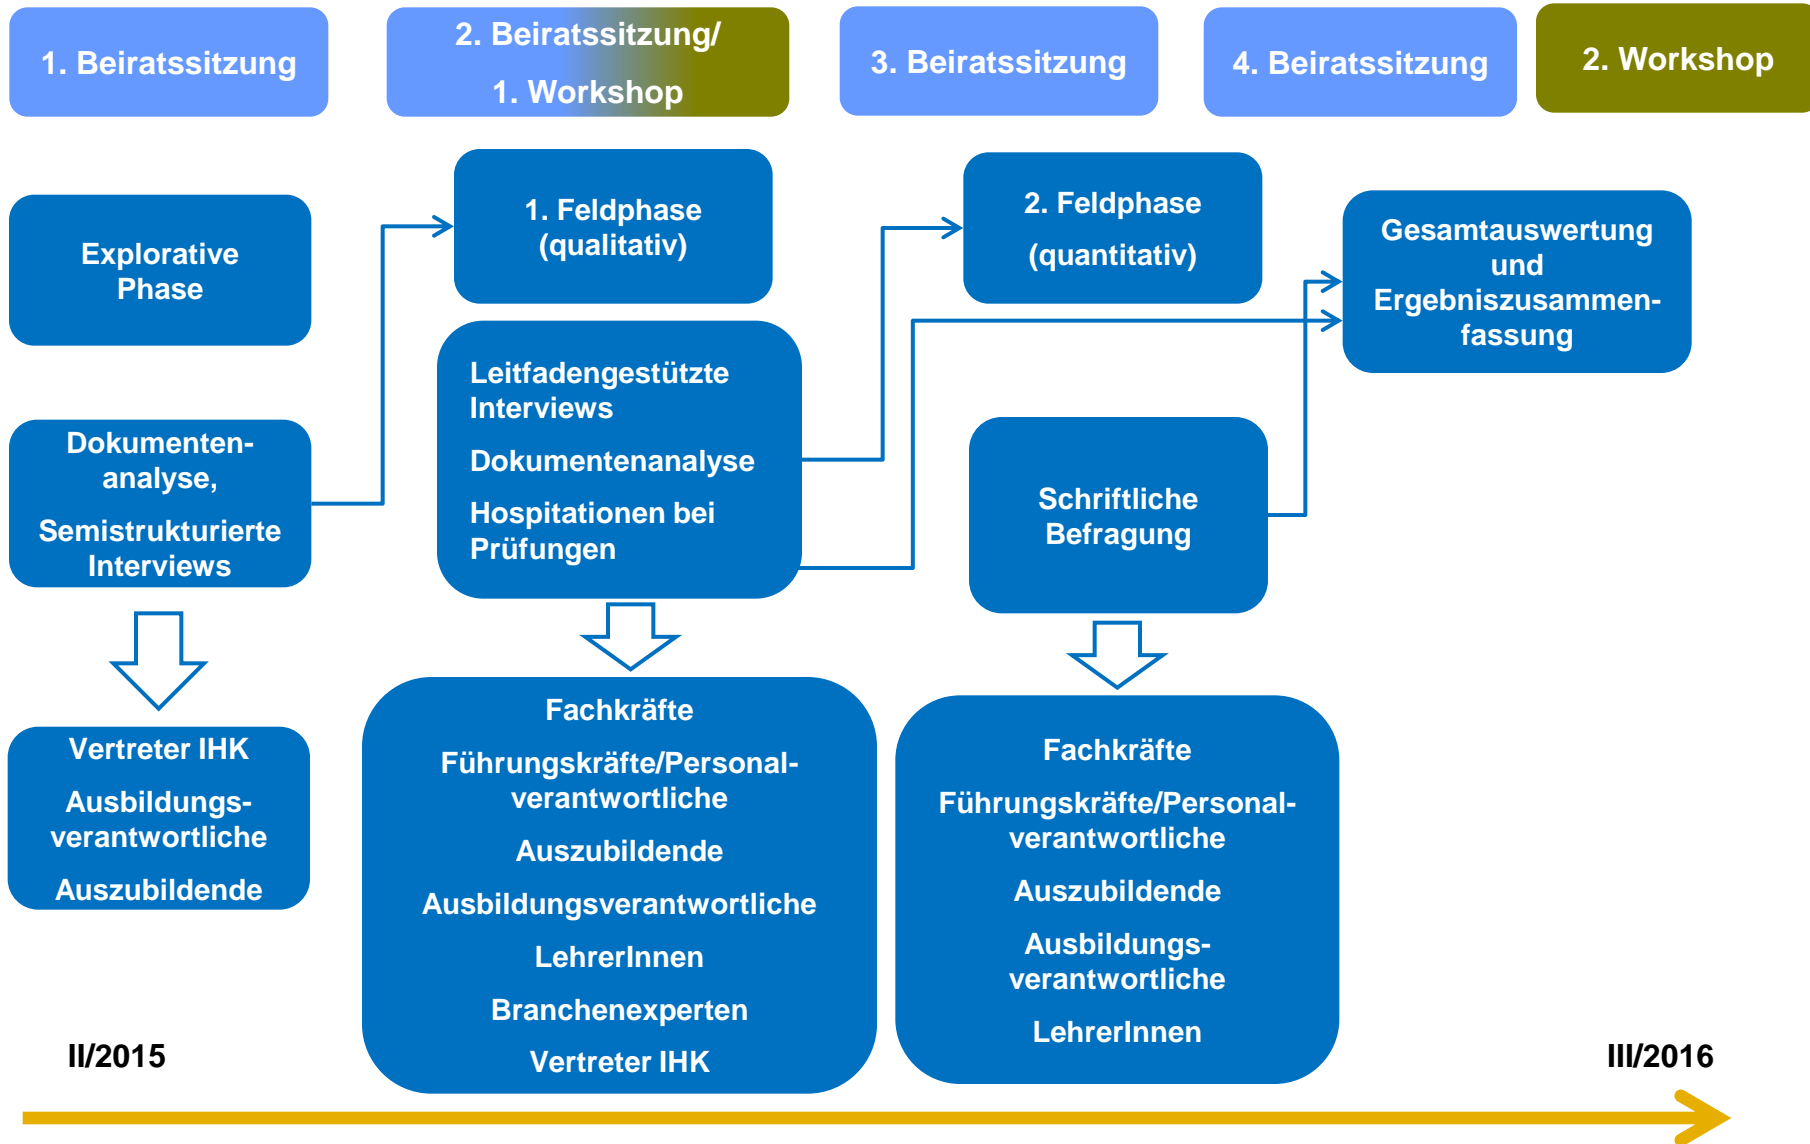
1. Beiratssitzung

2. Beiratssitzung/ 1. Workshop

3. Beiratssitzung

4. Beiratssitzung

2. Workshop

Explorative Phase

Dokumentenanalyse,

Semistrukturierte Interviews

Vertreter IHK

Ausbildungsverantwortliche

Auszubildende

1. Feldphase (qualitativ)

Leitfadengestützte Interviews

Dokumentenanalyse

Hospitationen bei Prüfungen

Fachkräfte

Führungskräfte/Personalverantwortliche

Auszubildende

Ausbildungsverantwortliche

LehrerInnen

Branchenexperten

Vertreter IHK

2. Feldphase (quantitativ)

Schriftliche Befragung

Fachkräfte

Führungskräfte/Personalverantwortliche

Auszubildende

Ausbildungsverantwortliche

LehrerInnen

Gesamtauswertung und Ergebniszusammenfassung

II/2015

III/2016